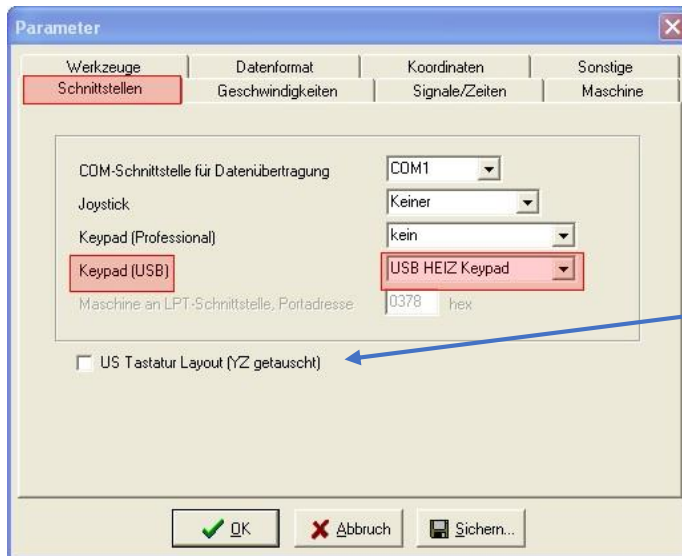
Parameter

Werkzeuge
Datenformat
Koordinaten
Sonstige
Schnittstellen
Geschwindigkeiten
Signale/Zeiten
Maschine

COM-Schnittstelle für Datenübertragung
COM1
Joystick
Keiner
Keypad (Professional)
kein
Keypad (USB)
USB HEIZ Keypad
Maschine an LPT-Schnittstelle, Portadresse
0378
hex

US Tastatur Layout (YZ getauscht)

OK
Abbruch
Sichern...